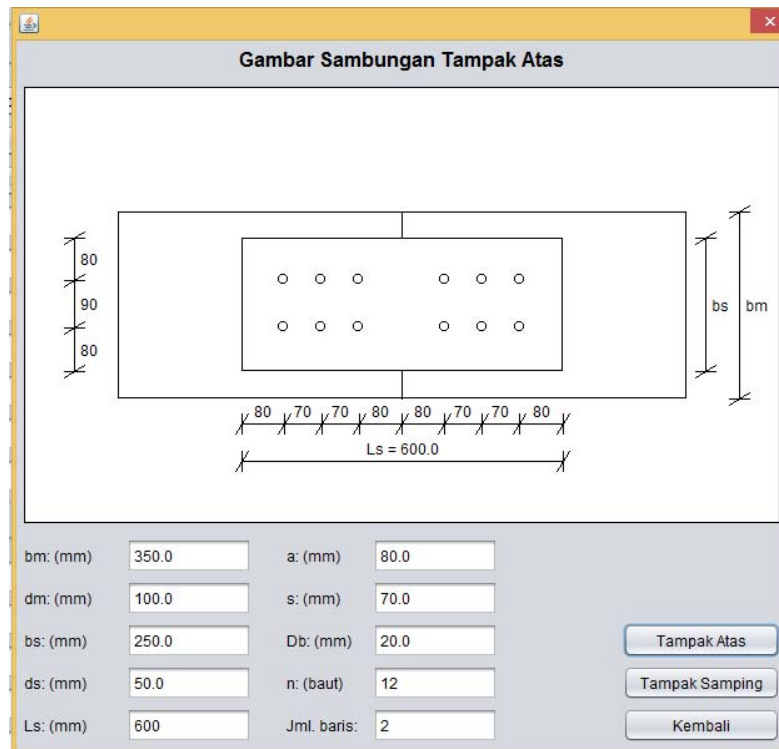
Gambar Sambungan Tampak Atas

80
90
80

bs
bm

80 70 70 80 80 70 70 80

Ls = 600.0

bm: (mm) 350.0
a: (mm) 80.0
dm: (mm) 100.0
s: (mm) 70.0
bs: (mm) 250.0
Db: (mm) 20.0
ds: (mm) 50.0
n: (baut) 12
Ls: (mm) 600
Jml. baris: 2

Tampak Atas
Tampak Samping
Kembali